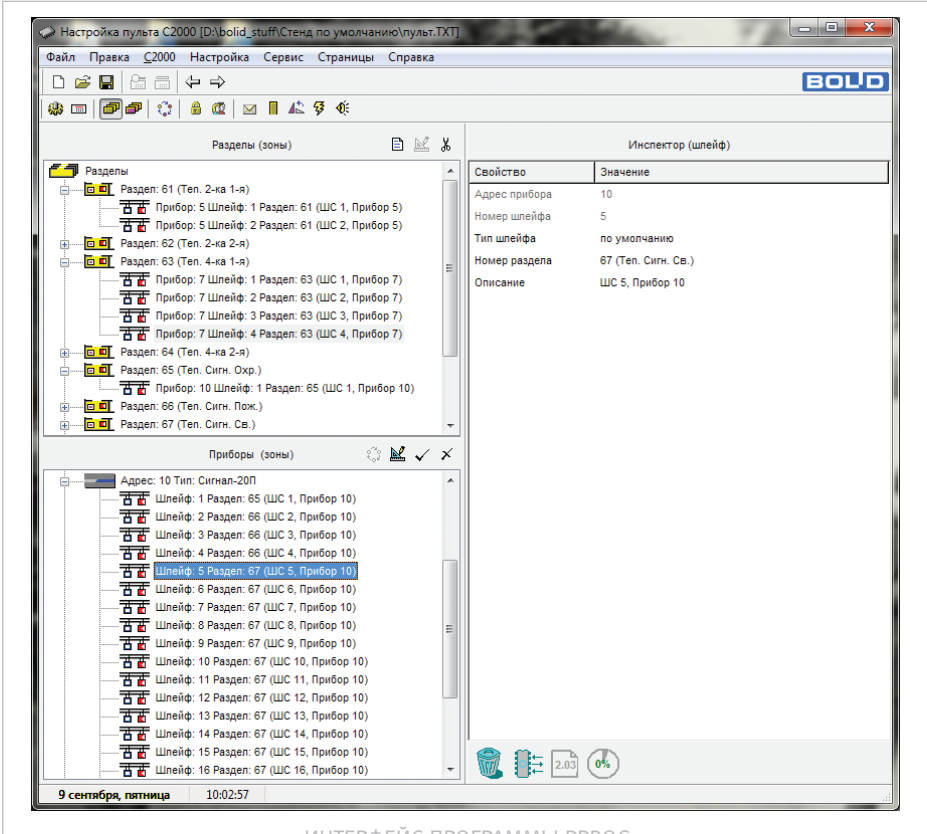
Настройка пульта С2000 [D:\bolid_stuff\Стенд по умолчанию\пульт.TXT]

Файл Правка С2000 Настройка Сервис Страницы Справка

BOLID

Разделы (зоны)

Разделы
Раздел: 61 (Теп. 2-ка 1-я)
Прибор: 5 Шлейф: 1 Раздел: 61 (ШС 1, Прибор 5)
Прибор: 5 Шлейф: 2 Раздел: 61 (ШС 2, Прибор 5)
Раздел: 62 (Теп. 2-ка 2-я)
Раздел: 63 (Теп. 4-ка 1-я)
Прибор: 7 Шлейф: 1 Раздел: 63 (ШС 1, Прибор 7)
Прибор: 7 Шлейф: 2 Раздел: 63 (ШС 2, Прибор 7)
Прибор: 7 Шлейф: 3 Раздел: 63 (ШС 3, Прибор 7)
Прибор: 7 Шлейф: 4 Раздел: 63 (ШС 4, Прибор 7)
Раздел: 64 (Теп. 4-ка 2-я)
Раздел: 65 (Теп. Сигн. Охр.)
Прибор: 10 Шлейф: 1 Раздел: 65 (ШС 1, Прибор 10)
Раздел: 66 (Теп. Сигн. Пож.)
Раздел: 67 (Теп. Сигн. Св.)

Приборы (зоны)

Адрес: 10 Тип: Сигнал-20П
Шлейф: 1 Раздел: 65 (ШС 1, Прибор 10)
Шлейф: 2 Раздел: 66 (ШС 2, Прибор 10)
Шлейф: 3 Раздел: 66 (ШС 3, Прибор 10)
Шлейф: 4 Раздел: 66 (ШС 4, Прибор 10)
Шлейф: 5 Раздел: 67 (ШС 5, Прибор 10)
Шлейф: 6 Раздел: 67 (ШС 6, Прибор 10)
Шлейф: 7 Раздел: 67 (ШС 7, Прибор 10)
Шлейф: 8 Раздел: 67 (ШС 8, Прибор 10)
Шлейф: 9 Раздел: 67 (ШС 9, Прибор 10)
Шлейф: 10 Раздел: 67 (ШС 10, Прибор 10)
Шлейф: 11 Раздел: 67 (ШС 11, Прибор 10)
Шлейф: 12 Раздел: 67 (ШС 12, Прибор 10)
Шлейф: 13 Раздел: 67 (ШС 13, Прибор 10)
Шлейф: 14 Раздел: 67 (ШС 14, Прибор 10)
Шлейф: 15 Раздел: 67 (ШС 15, Прибор 10)
Шлейф: 16 Раздел: 67 (ШС 16, Прибор 10)

Инспектор (шлейф)

| Свойство | Значение |
|---|---|
| Адрес прибора | 10 |
| Номер шлейфа | 5 |
| Тип шлейфа | по умолчанию |
| Номер раздела | 67 (Теп. Сигн. Св.) |
| Описание | ШС 5, Прибор 10 |

2.03 0%

9 сентября, пятница 10:02:57

ИНТЕРФЕЙС ПРОГРАММЫ PPROG